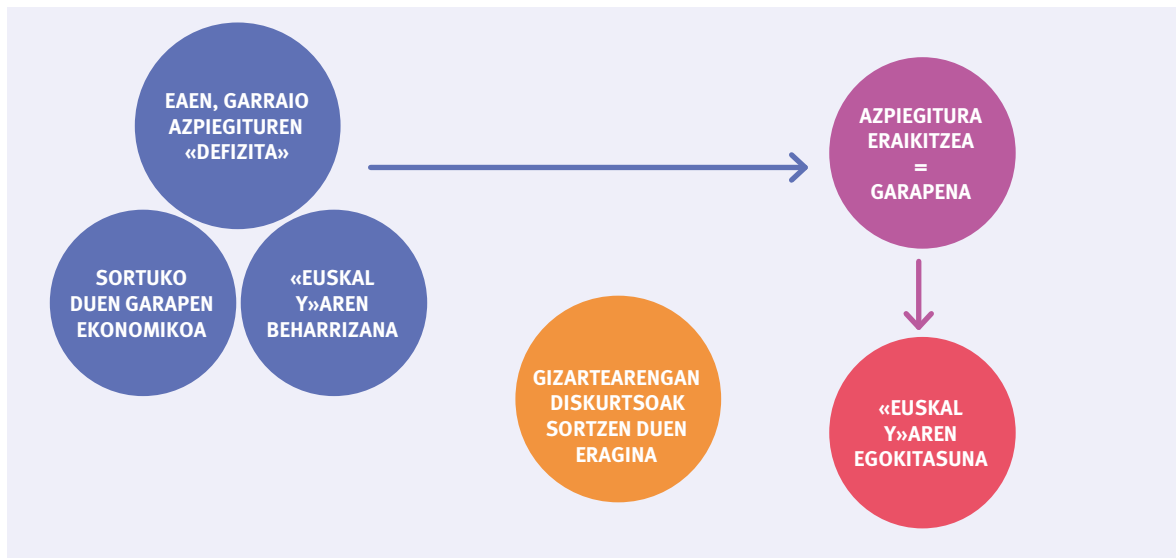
EAEN, GARRAIO AZPIEGITUREN «DEFIZITA»

SORTUKO DUEN GARAPEN EKONOMIKOA

«EUSKAL Y»AREN BEHARRIZANA

AZPIEGITURA ERAIKITZEA = GARAPENA

GIZARTEARENGAN DISKURTSOAK SORTZEN DUEN ERAGINA

«EUSKAL Y»AREN EGOKITASUNA